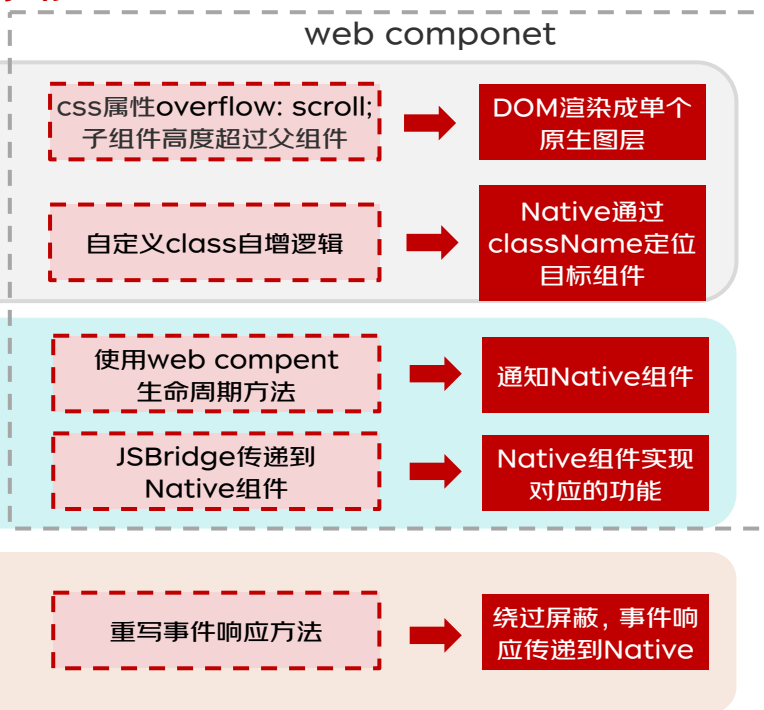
web componet

css属性overflow: scroll; 子组件高度超过父组件

DOM渲染成单个原生图层

自定义class自增逻辑

Native通过className定位目标组件

使用web compent生命周期方法

通知Native组件

JSBridge传递到Native组件

Native组件实现对应的功能

重写事件响应方法

绕过屏蔽，事件响应传递到Native